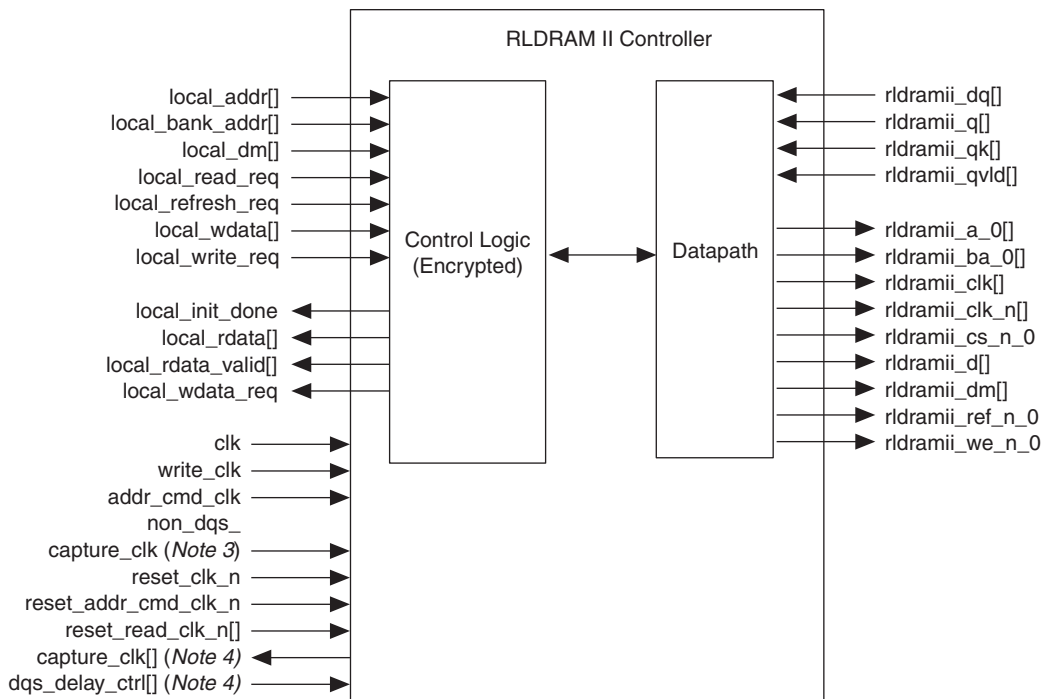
RLDRAM II Controller

local_addr[]
local_bank_addr[]
local_dm[]
local_read_req
local_refresh_req
local_wdata[]
local_write_req

local_init_done
local_rdata[]
local_rdata_valid[]
local_wdata_req

clk
write_clk
addr_cmd_clk
non_dqs_
capture_clk (Note 3)
reset_clk_n
reset_addr_cmd_clk_n
reset_read_clk_n[]
capture_clk[] (Note 4)
dqs_delay_ctrl[] (Note 4)

Control Logic
(Encrypted)

Datapath

rldramii_dq[]
rldramii_q[]
rldramii_qk[]
rldramii_qvld[]

rldramii_a_0[]
rldramii_ba_0[]
rldramii_clk[]
rldramii_clk_n[]
rldramii_cs_n_0
rldramii_d[]
rldramii_dm[]
rldramii_ref_n_0
rldramii_we_n_0